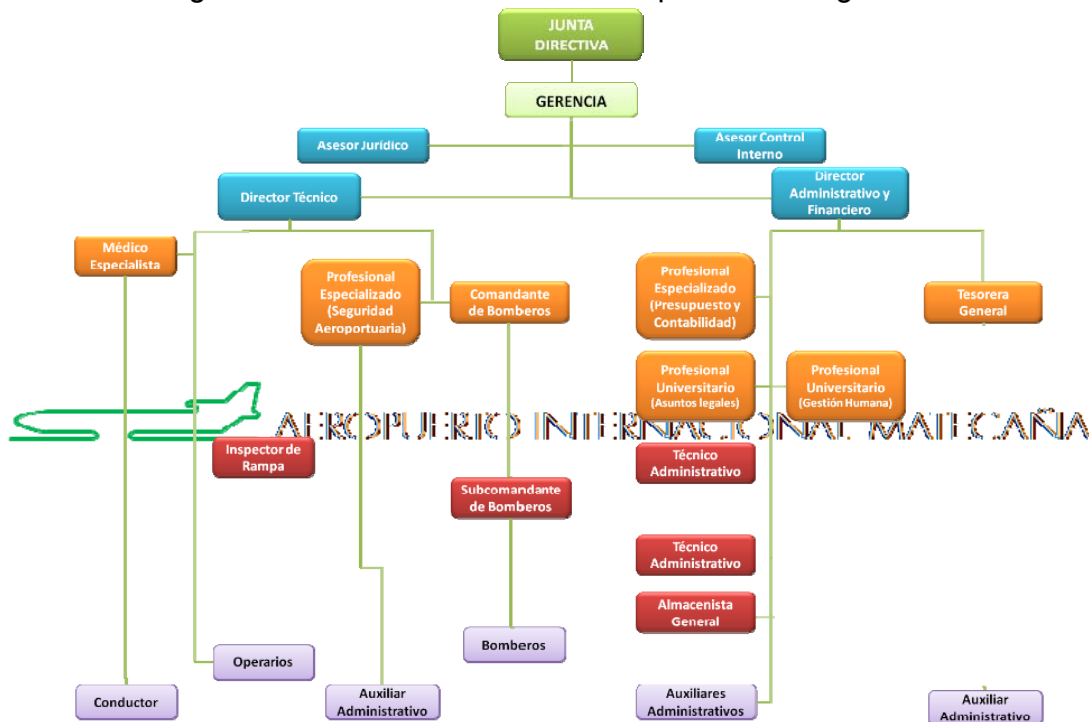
JUNTA DIRECTIVA

GERENCIA

Asesor Jurídico

Asesor Control Interno

Director Técnico

Director Administrativo y Financiero

Médico Especialista

Profesional Especializado (Seguridad Aeroportuaria)

Comandante de Bomberos

Profesional Especializado (Presupuesto y Contabilidad)

Tesorera General

Profesional Universitario (Asuntos legales)

Profesional Universitario (Gestión Humana)

AEROPUERTO INTERNACIONAL MATECAÑA

Inspector de Rampa

Técnico Administrativo

Subcomandante de Bomberos

Técnico Administrativo

Almacenista General

Bomberos

Operarios

Conductor

Auxiliar Administrativo

Auxiliares Administrativos

Auxiliar Administrativo